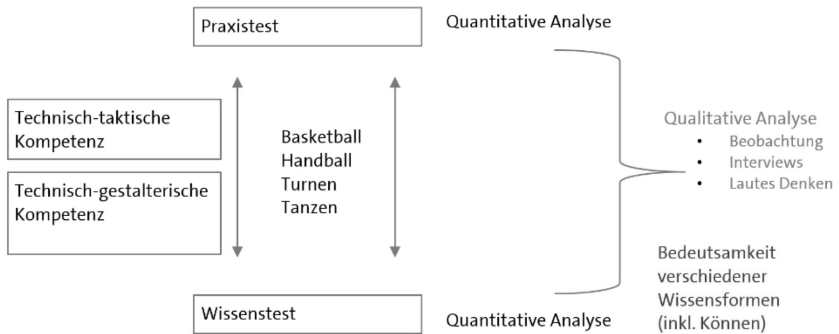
Praxistest

Quantitative Analyse

Technisch-taktische Kompetenz

Technisch-gestalterische Kompetenz

Basketball
Handball
Turnen
Tanzen

Qualitative Analyse
• Beobachtung
• Interviews
• Lautes Denken

Bedeutsamkeit verschiedener Wissensformen (inkl. Können)

Wissenstest

Quantitative Analyse